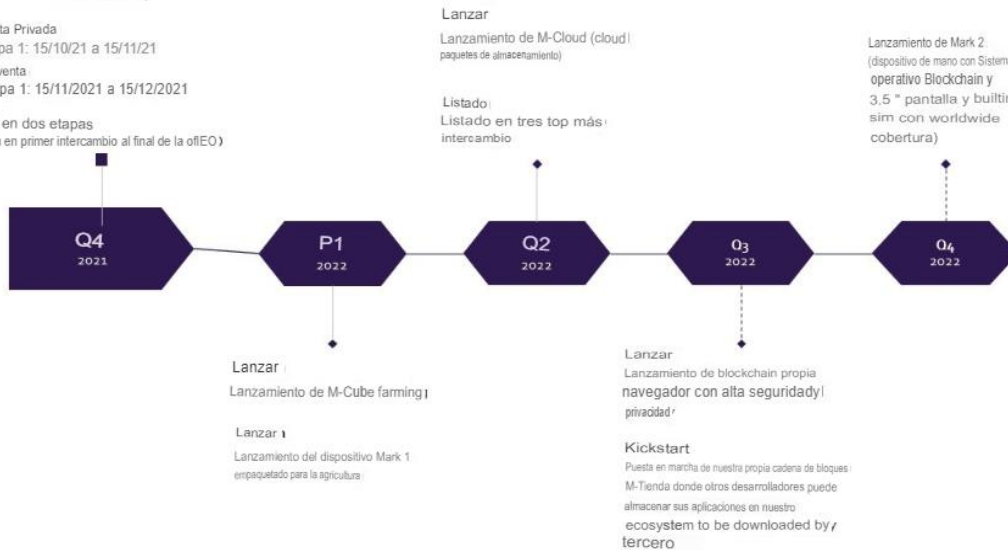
ta Privada
pa 1: 15/10/21 a 15/11/21
venta
pa 1: 15/11/2021 a 15/12/2021

en dos etapas
en primer intercambio al final de la ofIEO)

Lanzar
Lanzamiento de M-Cloud (cloud paquetes de almacenamiento)

Listado
Listado en tres top más intercambio

Lanzamiento de Mark 2
(dispositivo de mano con Sistem operativo Blockchain y 3.5 " pantalla y builtin sim con worldwide cobertura)

Q4
2021

P1
2022

Q2
2022

Q3
2022

Q4
2022

Lanzar
Lanzamiento de M-Cube farming

Lanzar
Lanzamiento del dispositivo Mark 1 empaquetado para la agricultura

Lanzar
Lanzamiento de blockchain propia navegador con alta seguridady privacidad

Kickstart
Puesta en marcha de nuestra propia cadena de bloques M-Tienda donde otros desarrolladores puede almacenar sus aplicaciones en nuestro ecosystem to be downloaded by tercero